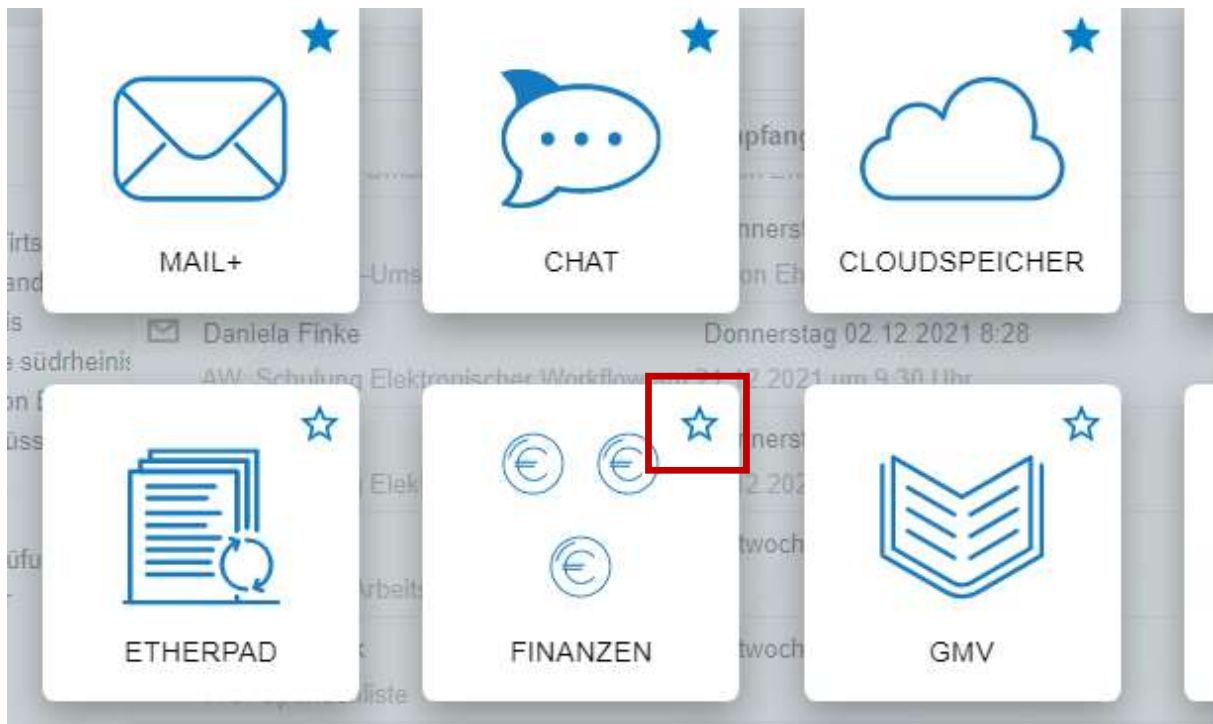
MAIL+

CHAT

CLOUDSPEICHER

ETHERPAD

FINANZEN

GMV

Daniela Finke

Donnerstag 02.12.2021 8:28

AW: Schulung Elektronischer Workflow am 21.12.2021 um 9.30 Uhr

pfang

nners

on Eh

-Ums

irts

and

is

e südrheinis

on E

üss

Elek

12.202

nners

twoch

Arbeits

twoch

üfu

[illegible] liste